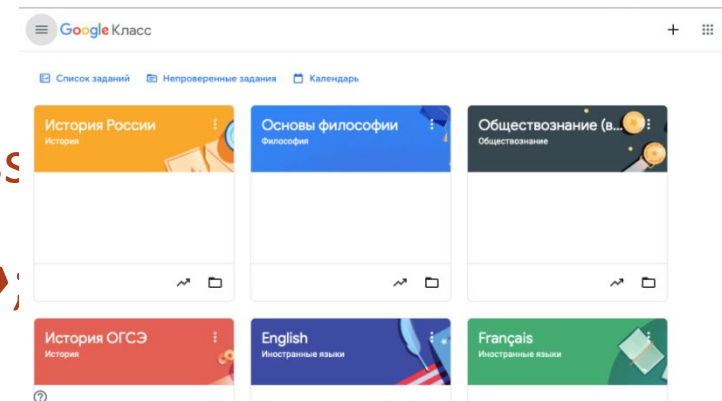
Google Класс

Список заданий
Непроверенные задания
Календарь

История России
История

Основы философии
Философия

Обществознание (в...
Обществознание

История ОГСЭ
История

English
Иностранные языки

Français
Иностранные языки